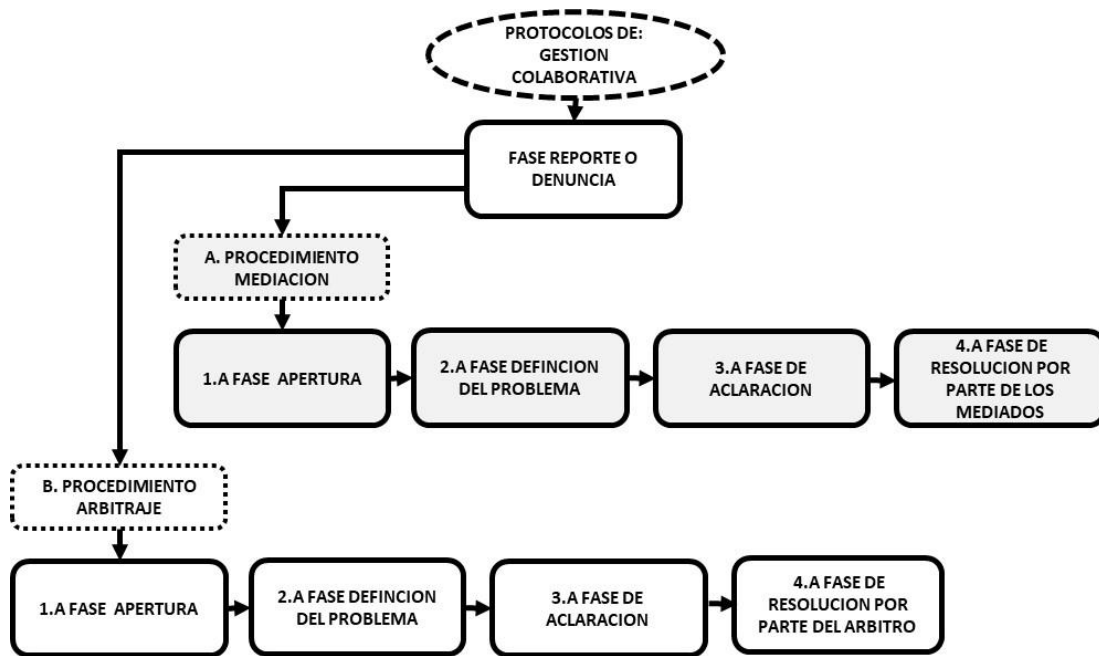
PROTOCOLOS DE: GESTION COLABORATIVA

FASE REPORTE O DENUNCIA

A. PROCEDIMIENTO MEDIACION

1.A FASE APERTURA

2.A FASE DEFINCION DEL PROBLEMA

3.A FASE DE ACLARACION

4.A FASE DE RESOLUCION POR PARTE DE LOS MEDIADOS

B. PROCEDIMIENTO ARBITRAJE

1.A FASE APERTURA

2.A FASE DEFINCION DEL PROBLEMA

3.A FASE DE ACLARACION

4.A FASE DE RESOLUCION POR PARTE DEL ARBITRO